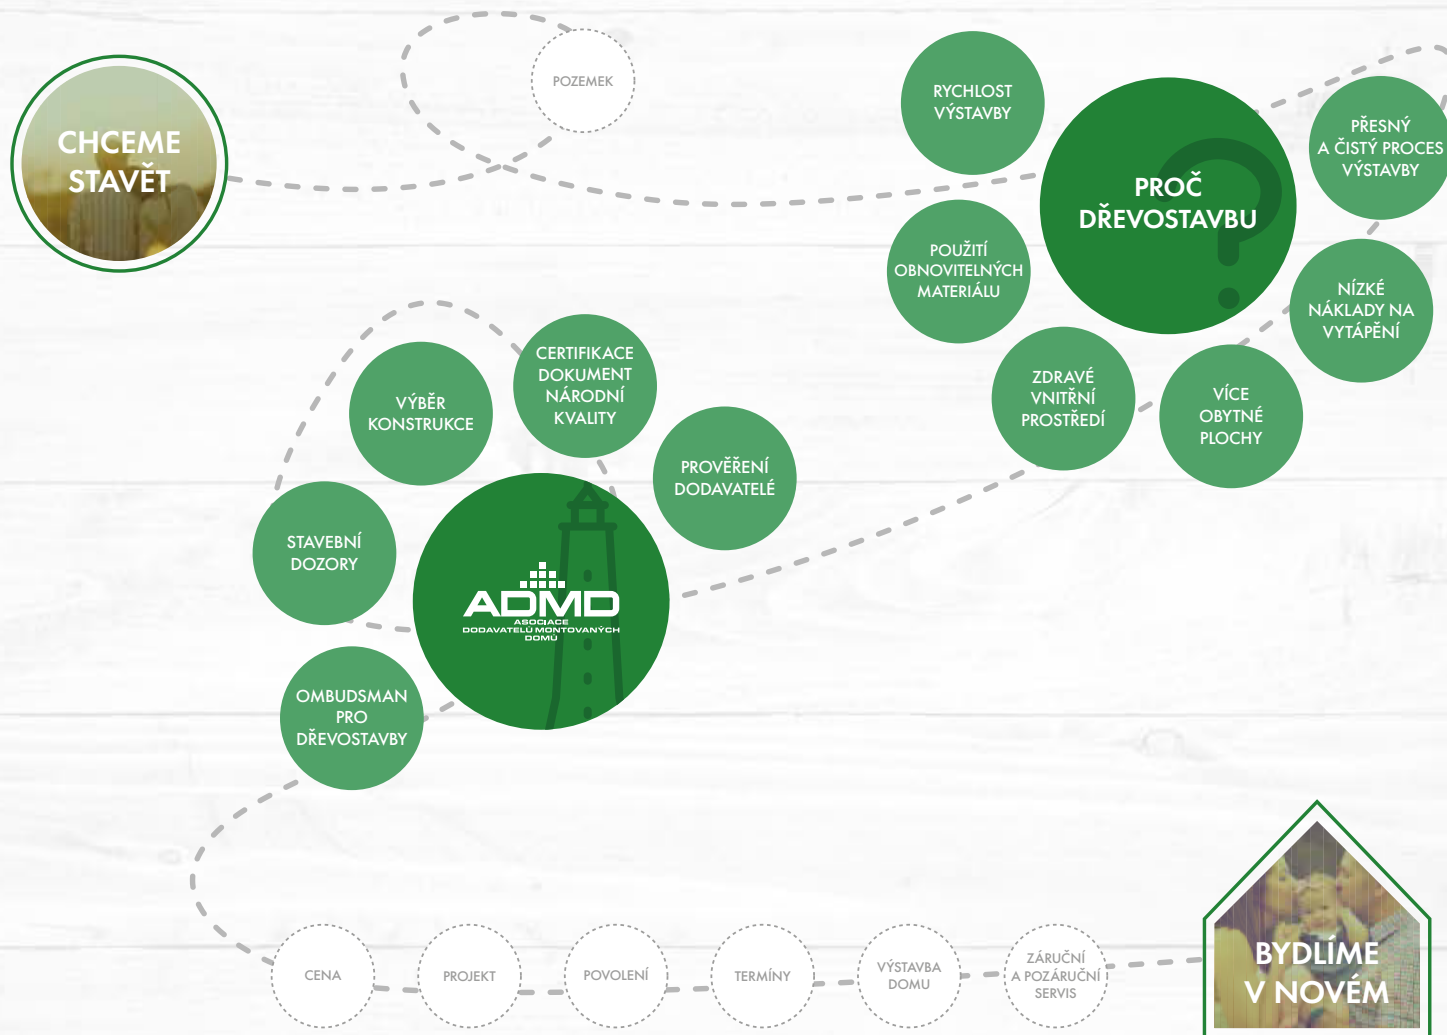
CHCEME STAVĚT

POZEMEK

RYCHLOST VÝSTAVBY

PROČ DŘEVOSTAVBU

PŘESNÝ A ČISTÝ PROCES VÝSTAVBY

POUŽITÍ OBNOVITELNÝCH MATERIÁLU

NÍZKÉ NÁKLADY NA VYTÁPĚNÍ

ZDRAVÉ VNITŘNÍ PROSTŘEDÍ

VÍCE OBYTNÉ PLOCHY

VÝBĚR KONSTRUKCE

CERTIFIKACE DOKUMENT NÁRODNÍ KVALITY

PROVĚŘENÍ DODAVATELÉ

STAVEBNÍ DOZORY

ADMD
ASOCIACE DODAVATELŮ MONTOVANÝCH DOMŮ

OMBUDSMAN PRO DŘEVOSTAVBY

CENA

PROJEKT

POVOLENÍ

TERMÍNY

VÝSTAVBA DOMU

ZÁRUČNÍ A POZÁRUČNÍ SERVIS

BYDLÍME V NOVÉM